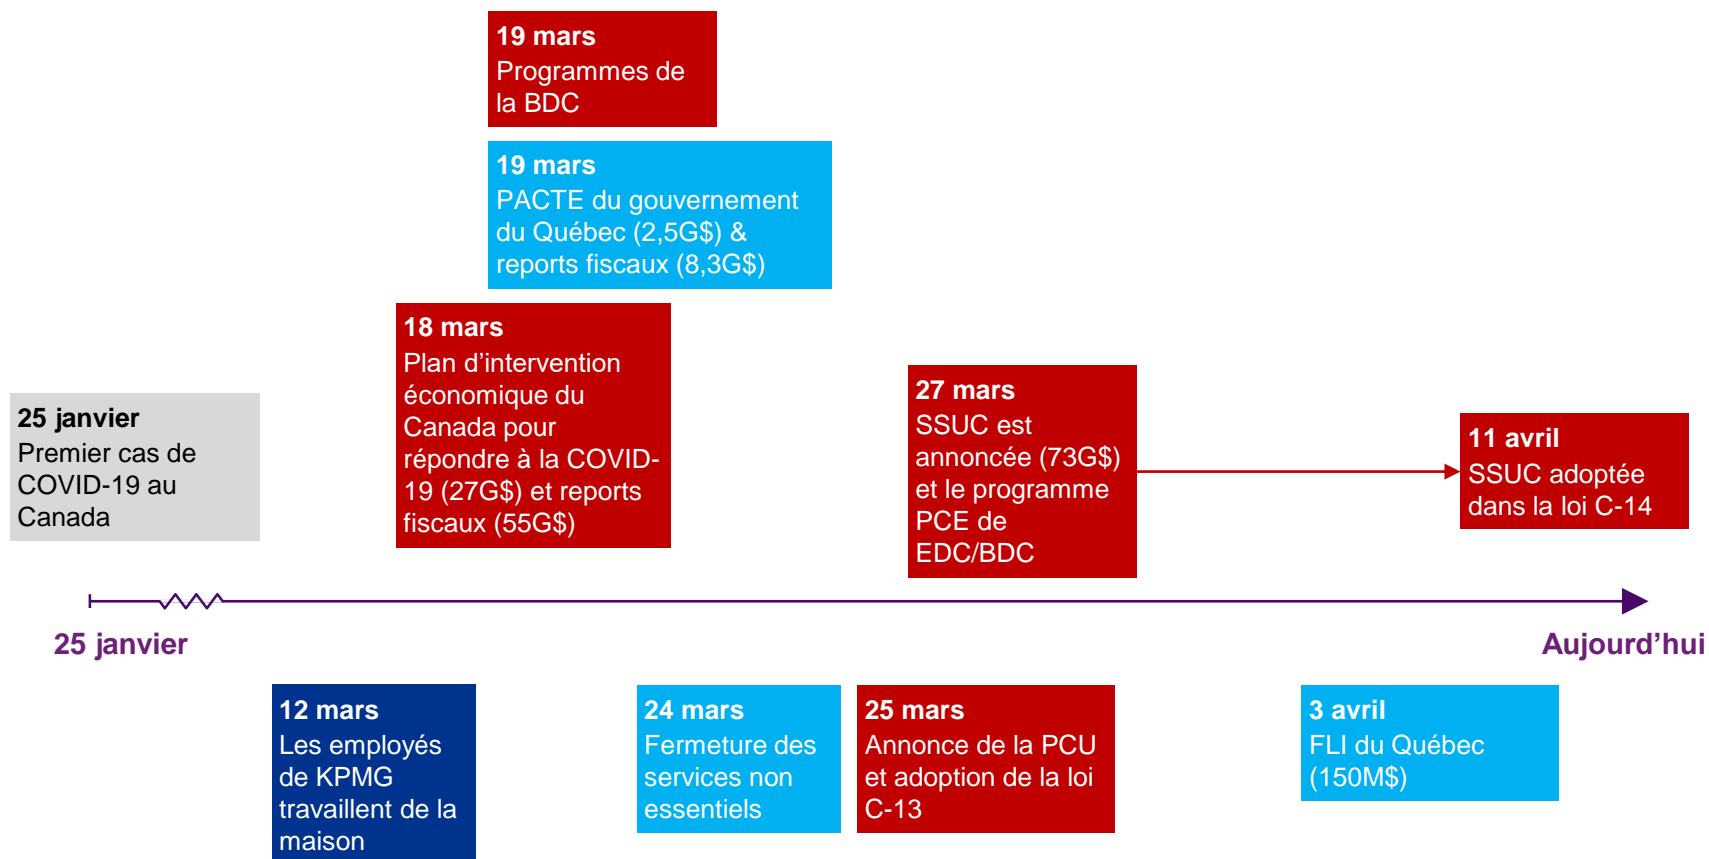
19 mars
Programmes de la BDC

19 mars
PACTE du gouvernement du Québec (2,5G$) & reports fiscaux (8,3G$)

25 janvier
Premier cas de COVID-19 au Canada

18 mars
Plan d’intervention économique du Canada pour répondre à la COVID-19 (27G$) et reports fiscaux (55G$)

27 mars
SSUC est annoncée (73G$) et le programme PCE de EDC/BDC

11 avril
SSUC adoptée dans la loi C-14

25 janvier

Aujourd’hui

12 mars
Les employés de KPMG travaillent de la maison

24 mars
Fermeture des services non essentiels

25 mars
Annonce de la PCU et adoption de la loi C-13

3 avril
FLI du Québec (150M$)